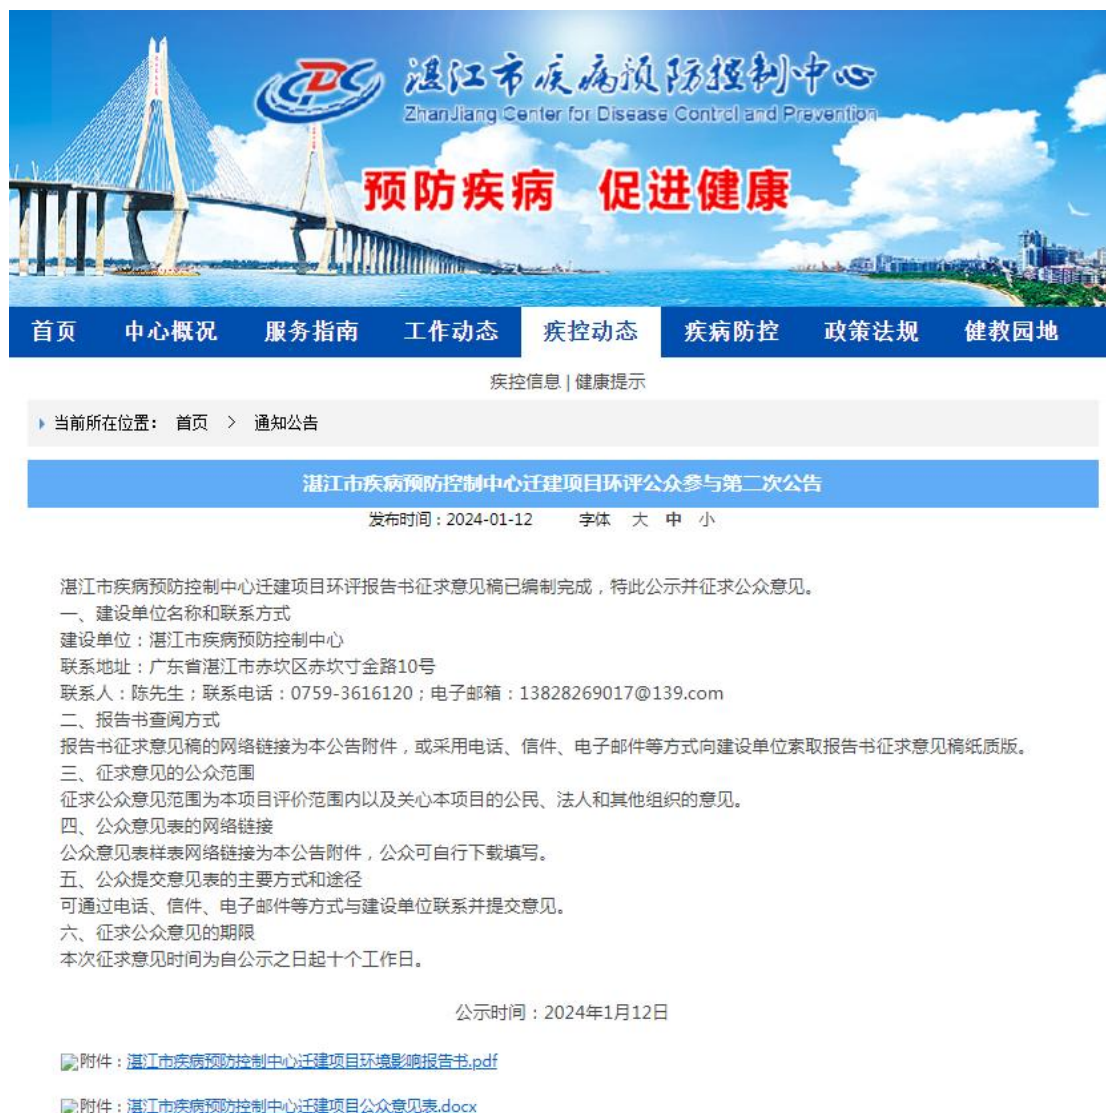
CDC 湛江市疾病预防控制中心
ZhanJiang Center for Disease Control and Prevention

预防疾病 促进健康

首页 中心概况 服务指南 工作动态 疾控动态 疾病防控 政策法规 健教园地

疾控信息 | 健康提示

当前所在位置： 首页 > 通知公告

湛江市疾病预防控制中心迁建项目环评公众参与第二次公告

发布时间：2024-01-12 字体 大 中 小

湛江市疾病预防控制中心迁建项目环评报告书征求意见稿已编制完成，特此公示并征求公众意见。
一、建设单位名称和联系方式
建设单位：湛江市疾病预防控制中心
联系地址：广东省湛江市赤坎区赤坎寸金路10号
联系人：陈先生；联系电话：0759-3616120；电子邮箱：13828269017@139.com
二、报告书查阅方式
报告书征求意见稿的网络链接为本公告附件，或采用电话、信件、电子邮件等方式向建设单位索取报告书征求意见稿纸质版。
三、征求意见的公众范围
征求公众意见范围为本项目评价范围内以及关心本项目的公民、法人和其他组织的意见。
四、公众意见表的网络链接
公众意见表样表网络链接为本公告附件，公众可自行下载填写。
五、公众提交意见表的主要方式和途径
可通过电话、信件、电子邮件等方式与建设单位联系并提交意见。
六、征求公众意见的期限
本次征求意见时间为自公示之日起十个工作日。

公示时间：2024年1月12日

附件：湛江市疾病预防控制中心迁建项目环境影响报告书.pdf

附件：湛江市疾病预防控制中心迁建项目公众意见表.docx